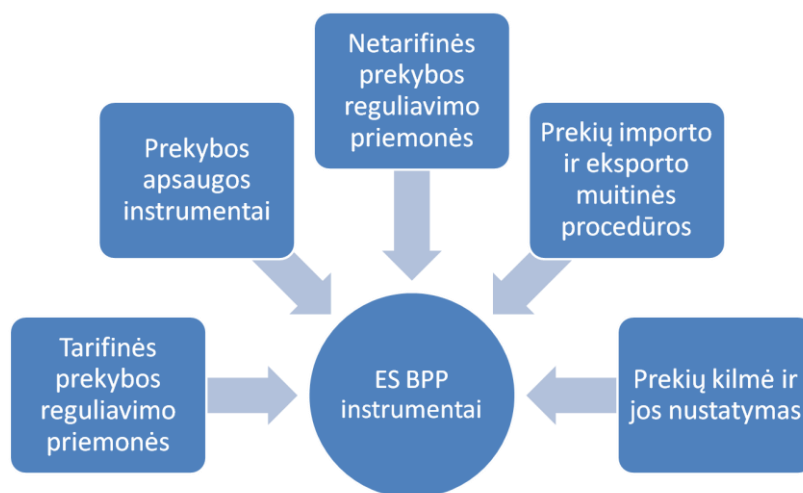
Netarifinės prekybos reguliavimo priemonės

Prekybos apsaugos instrumentai

Prekių importo ir eksporto muitinės procedūros

Tarifinės prekybos reguliavimo priemonės

ES BPP instrumentai

Prekių kilmė ir jos nustatymas